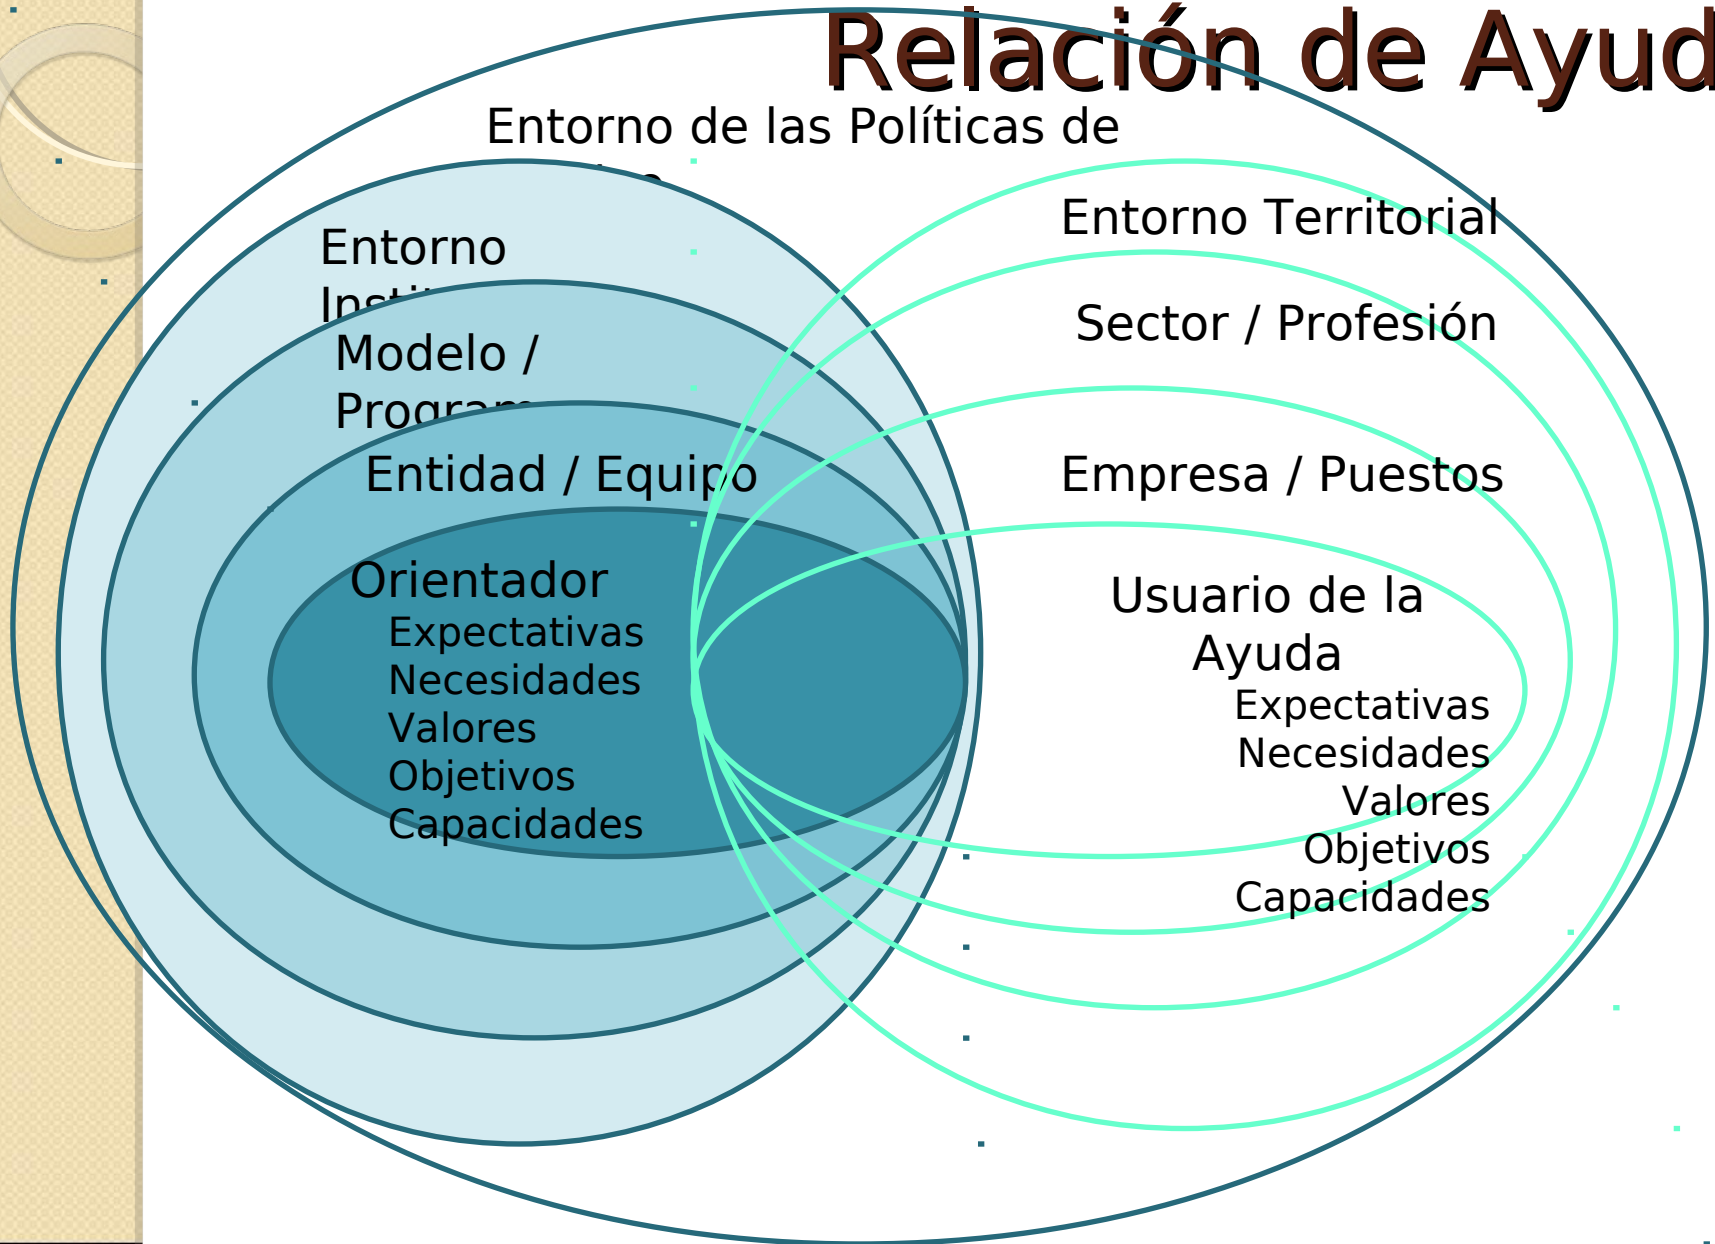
Relación de Ayud

Entorno de las Políticas de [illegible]

Entorno Territorial

Entorno Insti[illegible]

Sector / Profesión

Modelo / Program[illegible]

Entidad / Equipo

Empresa / Puestos

Orientador
Expectativas
Necesidades
Valores
Objetivos
Capacidades

Usuario de la Ayuda
Expectativas
Necesidades
Valores
Objetivos
Capacidades